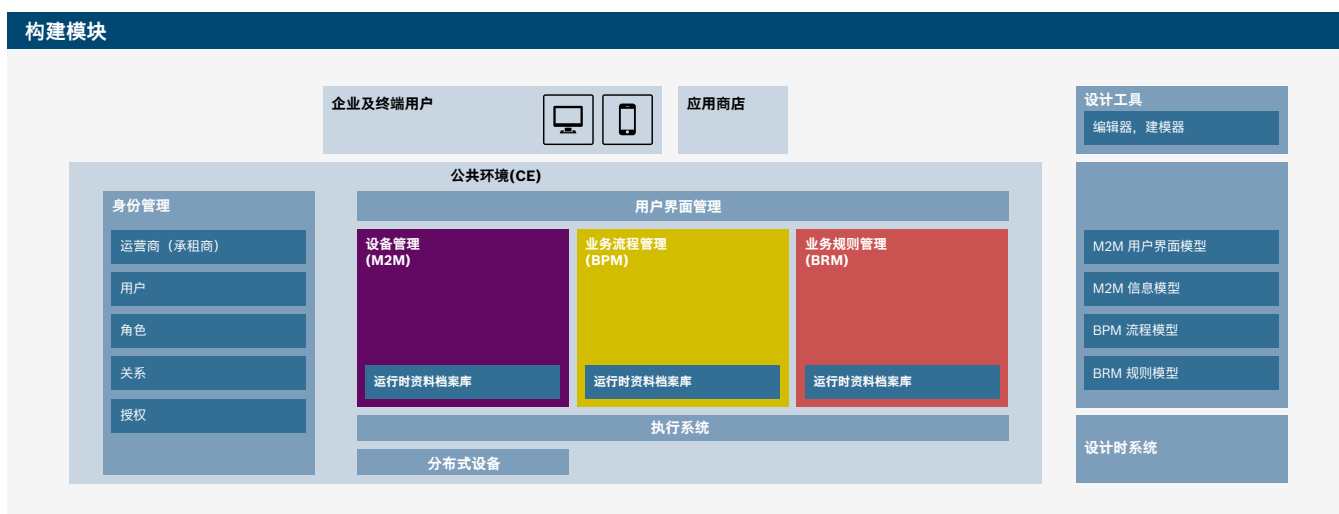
构建模块

企业及终端用户

应用商店

设计工具

编辑器，建模器

公共环境(CE)

身份管理

运营商（承租商）

用户

角色

关系

授权

用户界面管理

设备管理
(M2M)

运行时资料档案库

业务流程管理
(BPM)

运行时资料档案库

业务规则管理
(BRM)

运行时资料档案库

执行系统

分布式设备

M2M 用户界面模型

M2M 信息模型

BPM 流程模型

BRM 规则模型

设计时系统